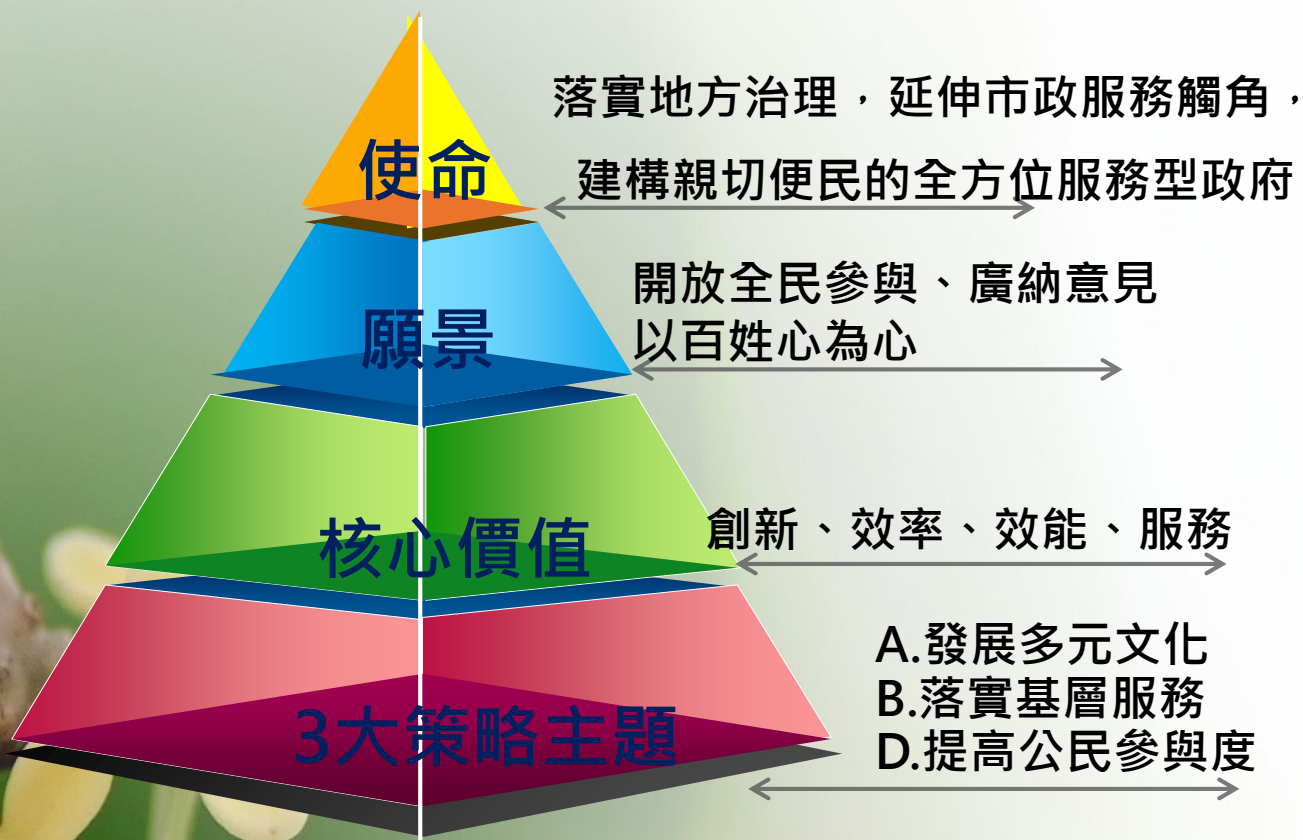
使命

落實地方治理，延伸市政服務觸角，建構親切便民的全方位服務型政府

願景

開放全民參與、廣納意見
以百姓心為心

核心價值

創新、效率、效能、服務

3大策略主題

A.發展多元文化
B.落實基層服務
D.提高公民參與度